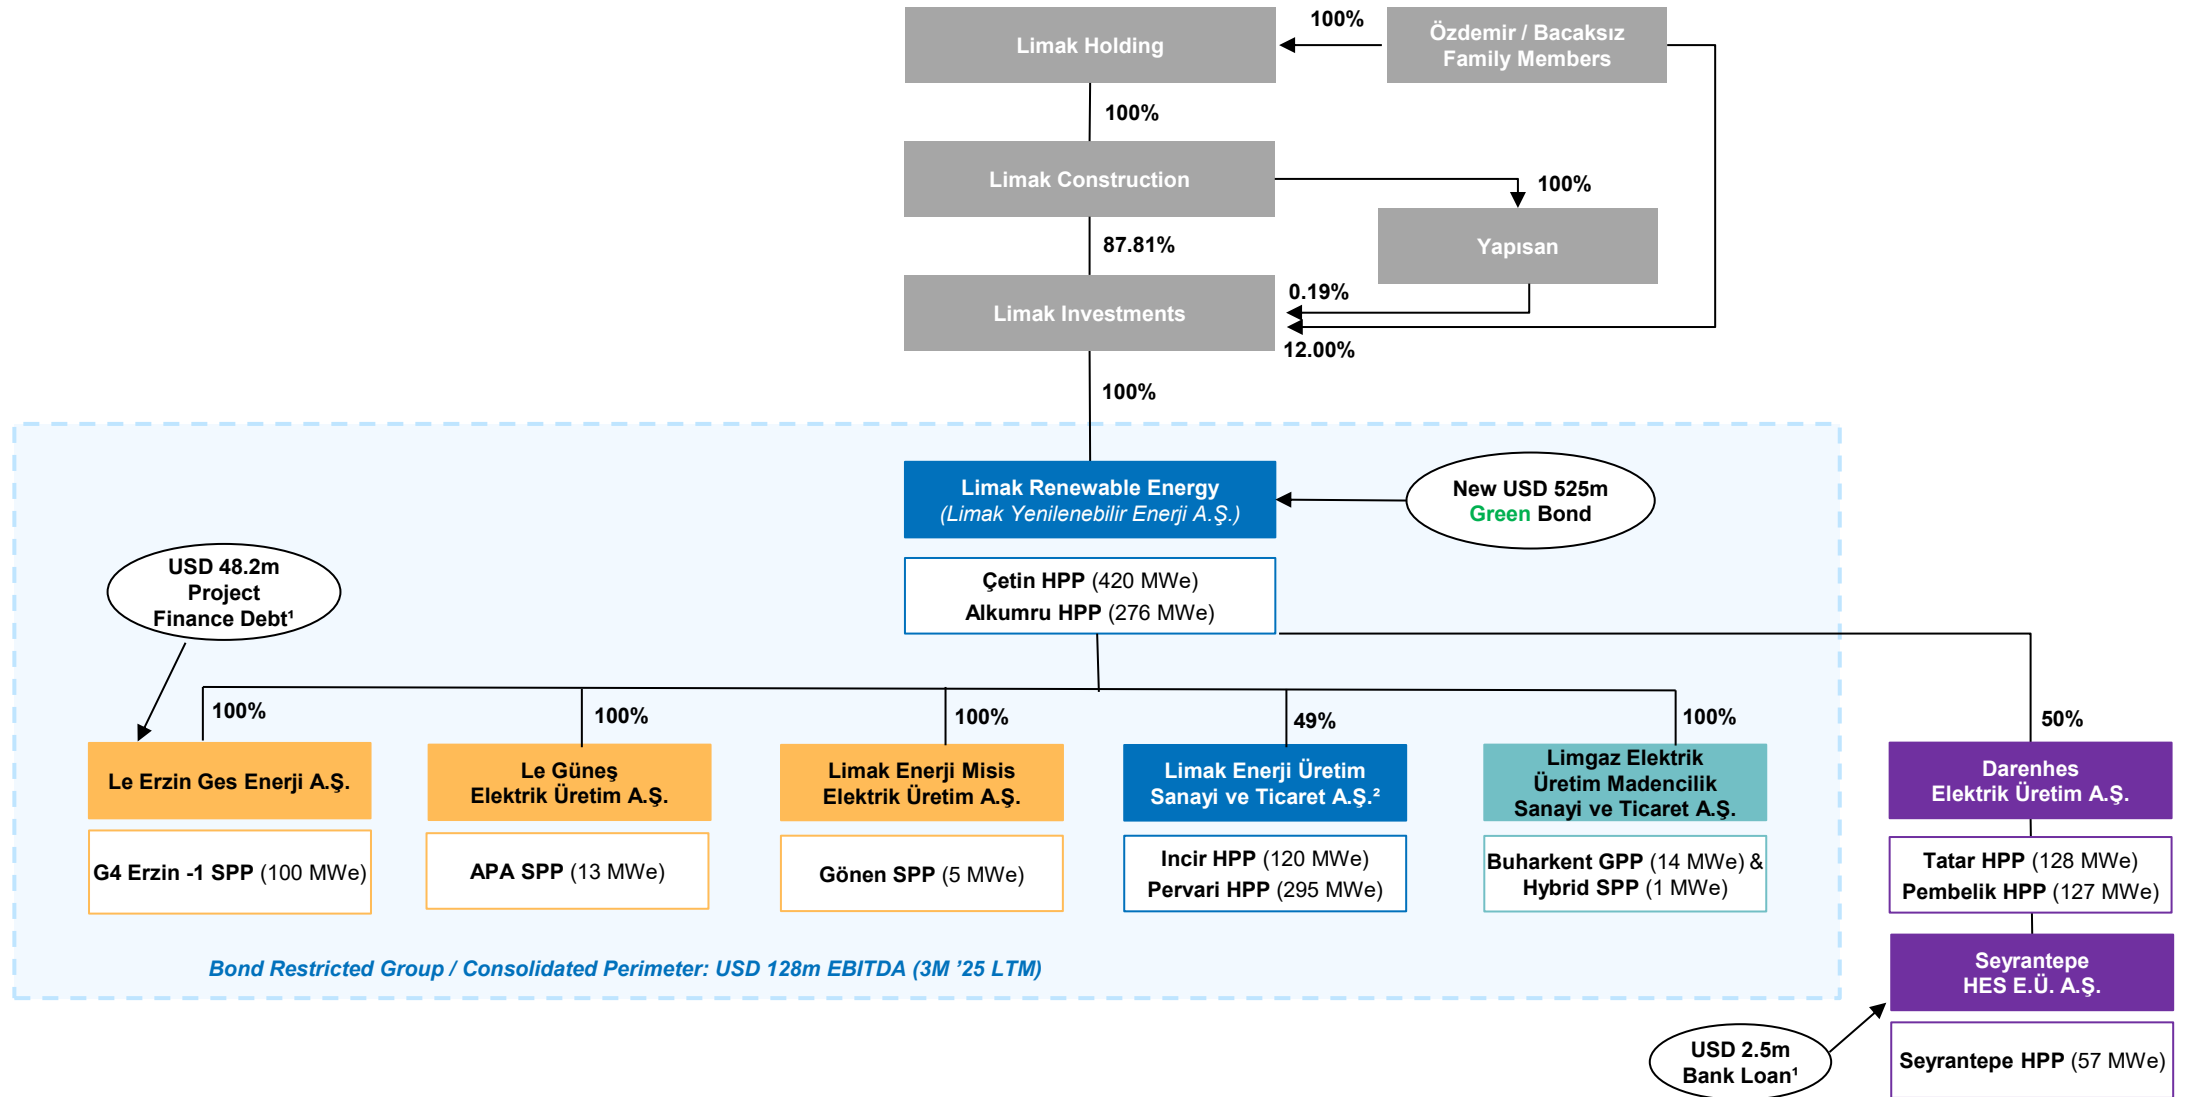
Limak Holding

100%

Özdemir / Bacaksız Family Members

100%

Limak Construction

100%

Yapısan

87.81%

Limak Investments

0.19%

12.00%

100%

Limak Renewable Energy
(Limak Yenilenebilir Enerji A.Ş.)

New USD 525m Green Bond

Çetin HPP (420 MWe)
Alkumru HPP (276 MWe)

USD 48.2m Project Finance Debt¹

100%

100%

100%

49%

100%

50%

Le Erzin Ges Enerji A.Ş.

G4 Erzin -1 SPP (100 MWe)

Le Güneş Elektrik Üretim A.Ş.

APA SPP (13 MWe)

Limak Enerji Misis Elektrik Üretim A.Ş.

Gönen SPP (5 MWe)

Limak Enerji Üretim Sanayi ve Ticaret A.Ş.²

Incir HPP (120 MWe)
Pervari HPP (295 MWe)

Limgaz Elektrik Üretim Madencilik Sanayi ve Ticaret A.Ş.

Buharkent GPP (14 MWe) & Hybrid SPP (1 MWe)

Darenhes Elektrik Üretim A.Ş.

Tatar HPP (128 MWe)
Pembelik HPP (127 MWe)

Seyrantepe HES E.Ü. A.Ş.

Seyrantepe HPP (57 MWe)

USD 2.5m Bank Loan¹

Bond Restricted Group / Consolidated Perimeter: USD 128m EBITDA (3M '25 LTM)